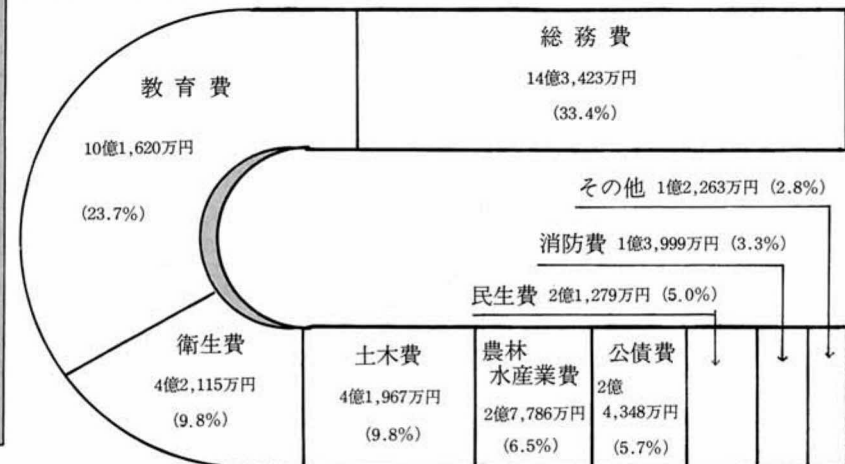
総務費
14億3,423万円
(33.4%)

教育費
10億1,620万円
(23.7%)

その他 1億2,263万円 (2.8%)

消防費 1億3,999万円 (3.3%)

民生費 2億1,279万円 (5.0%)

衛生費
4億2,115万円
(9.8%)

土木費
4億1,967万円
(9.8%)

農林水産業費
2億7,786万円
(6.5%)

公債費
2億4,348万円
(5.7%)